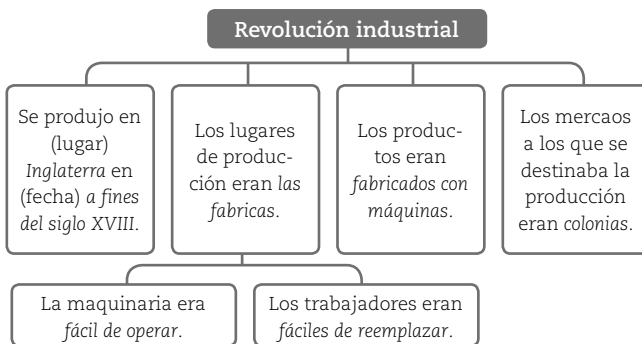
Revolución industrial

Se produjo en (lugar) Inglaterra en (fecha) a fines del siglo XVIII.

Los lugares de producción eran las fabricas.

Los productos eran fabricados con máquinas.

Los mercaos a los que se destinaba la producción eran colonias.

La maquinaria era fácil de operar.

Los trabajadores eran fáciles de reemplazar.